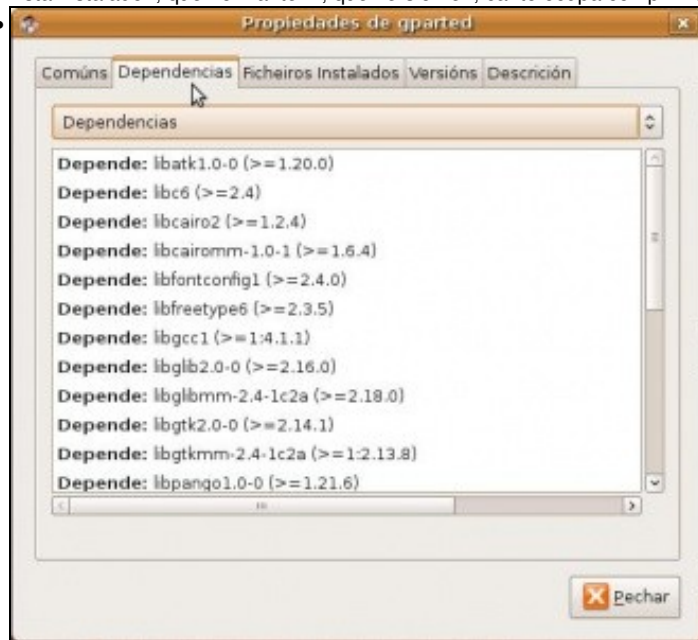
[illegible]

Propiedades de gparted

Comúns | Dependencias | Ficheiros Instalados | Versións | Descrición

Dependencias

Depende: libatk1.0-0 (>=1.20.0)
Depende: libc6 (>=2.4)
Depende: libcairo2 (>=1.2.4)
Depende: libcairomm-1.0-1 (>=1.6.4)
Depende: libfontconfig1 (>=2.4.0)
Depende: libfreetype6 (>=2.3.5)
Depende: libgcc1 (>=1:4.1.1)
Depende: libglib2.0-0 (>=2.16.0)
Depende: libglibmm-2.4-1c2a (>=2.18.0)
Depende: libgtk2.0-0 (>=2.14.1)
Depende: libgtkmm-2.4-1c2a (>=1:2.13.8)
Depende: libpango1.0-0 (>=1.21.6)

Pechar